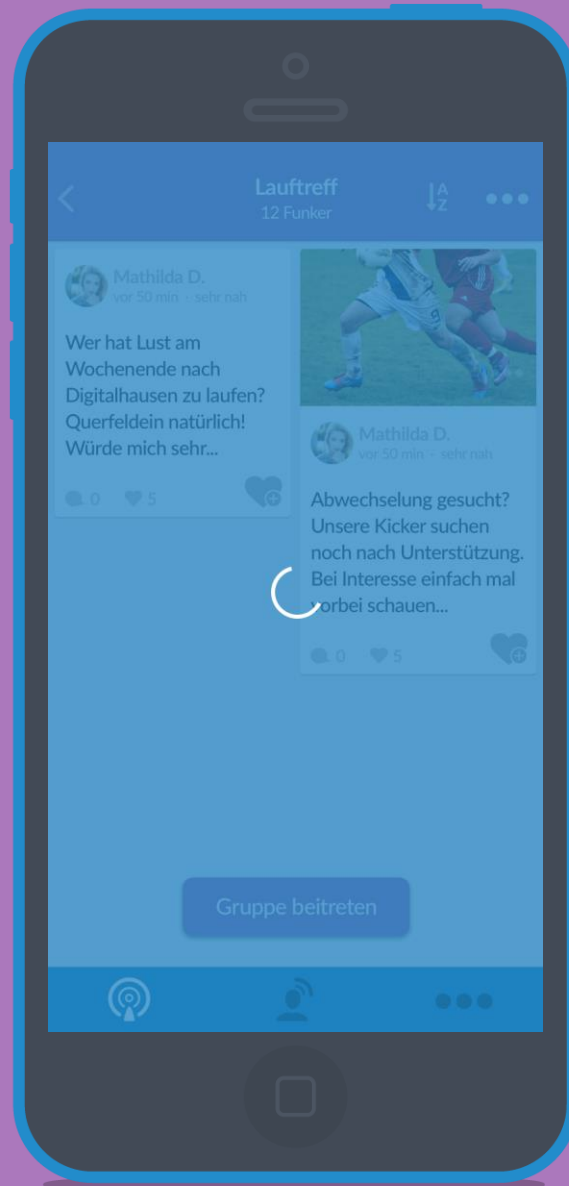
Lauftreff
12 Funker

A
Z

Mathilda D.
vor 50 min · sehr nah

Wer hat Lust am Wochenende nach Digitalhausen zu laufen? Querfeldein natürlich! Würde mich sehr...

0 5

9

Mathilda D.
vor 50 min · sehr nah

Abwechselung gesucht? Unsere Kicker suchen noch nach Unterstützung. Bei Interesse einfach mal vorbei schauen...

0 5

Gruppe beitreten